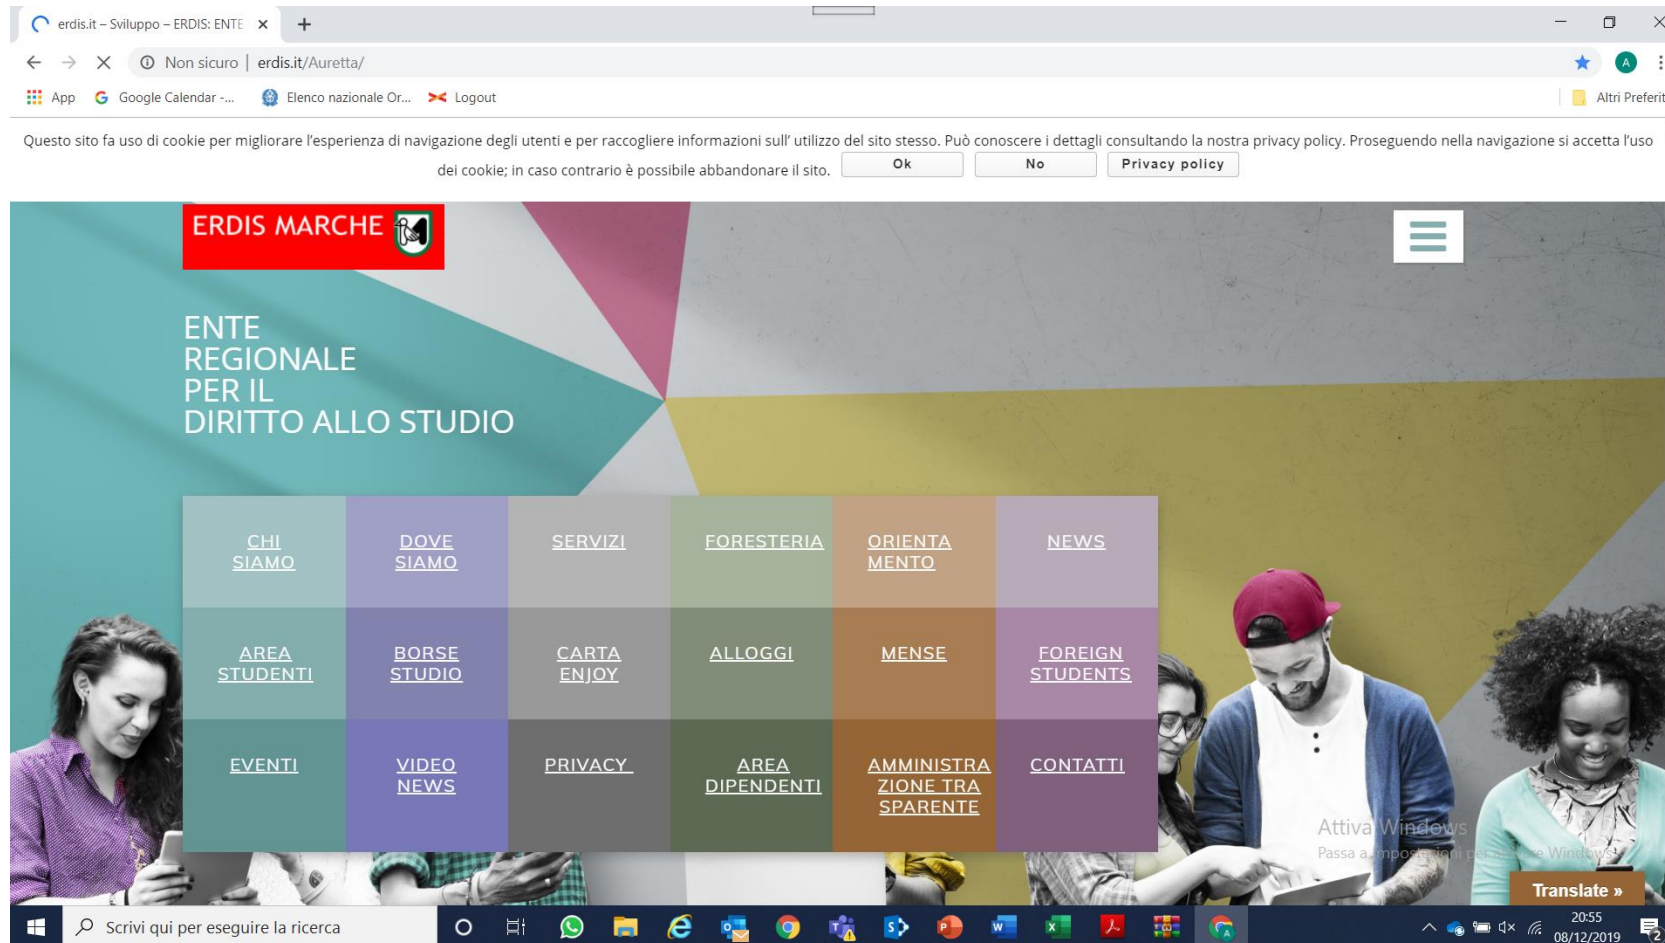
erdis.it – Sviluppo – ERDIS: ENTE ×

Non sicuro | erdis.it/Auretta/

App   Google Calendar -...   Elenco nazionale Or...   Logout   Altri Preferit

Questo sito fa uso di cookie per migliorare l'esperienza di navigazione degli utenti e per raccogliere informazioni sull' utilizzo del sito stesso. Può conoscere i dettagli consultando la nostra privacy policy. Proseguendo nella navigazione si accetta l'uso dei cookie; in caso contrario è possibile abbandonare il sito.

Ok   No   Privacy policy

ERDIS MARCHE

ENTE
REGIONALE
PER IL
DIRITTO ALLO STUDIO

| CHI SIAMO | DOVE SIAMO | SERVIZI | FORESTERIA | ORIENTA MENTO | NEWS |
|---|---|---|---|---|---|
| AREA STUDENTI | BORSE STUDIO | CARTA ENJOY | ALLOGGI | MENSE | FOREIGN STUDENTS |
| EVENTI | VIDEO NEWS | PRIVACY | AREA DIPENDENTI | AMMINISTRA ZIONE TRA SPARENTE | CONTATTI |

Attiva Windows
Passa a Impostazioni per attivare Windows.

Translate »

Scrivi qui per eseguire la ricerca

20:55
08/12/2019